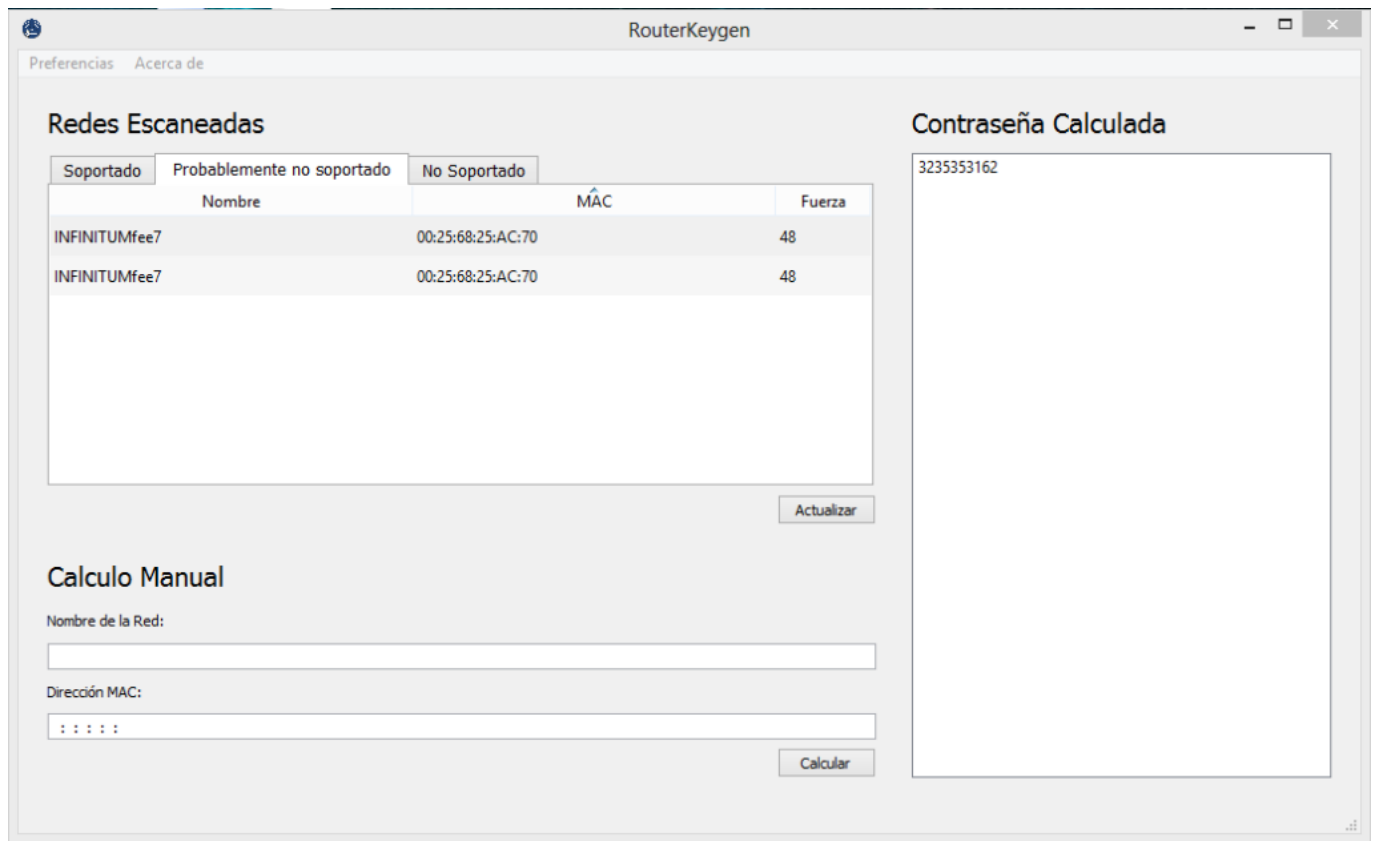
RouterKeygen

Preferencias Acerca de

Redes Escaneadas

Soportado | Probablemente no soportado | No Soportado

| Nombre | MAC | Fuerza |
|---|---|---|
| INFINITUMfee7 | 00:25:68:25:AC:70 | 48 |
| INFINITUMfee7 | 00:25:68:25:AC:70 | 48 |

Actualizar

Calculo Manual

Nombre de la Red:

Dirección MAC:

: : : : :

Calcular

Contraseña Calculada

3235353162